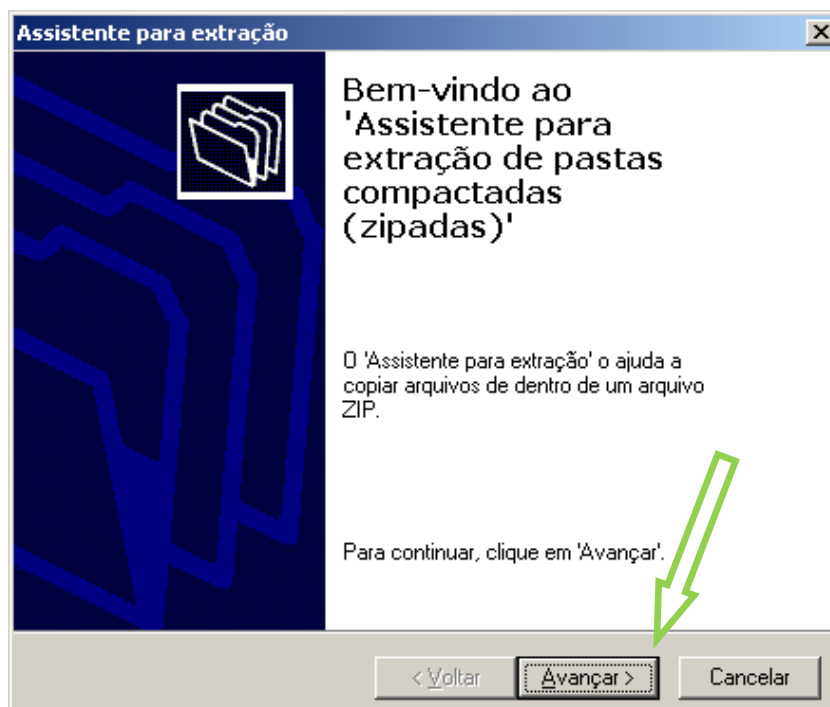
Assistente para extração

X

Bem-vindo ao 'Assistente para extração de pastas compactadas (zipadas)'

O 'Assistente para extração' o ajuda a copiar arquivos de dentro de um arquivo ZIP.

Para continuar, clique em 'Avançar'.

< Voltar

Avançar >

Cancelar